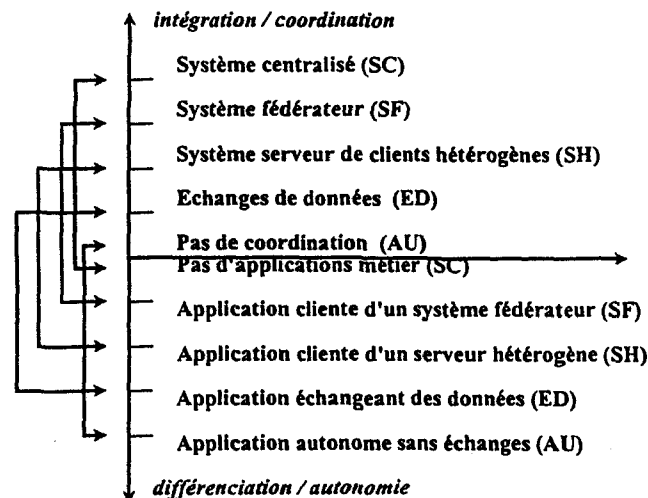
intégration / coordination

Système centralisé (SC)

Système fédérateur (SF)

Système serveur de clients hétérogènes (SH)

Echanges de données (ED)

Pas de coordination (AU)

Pas d'applications métier (SC)

Application cliente d'un système fédérateur (SF)

Application cliente d'un serveur hétérogène (SH)

Application échangeant des données (ED)

Application autonome sans échanges (AU)

différenciation / autonomie